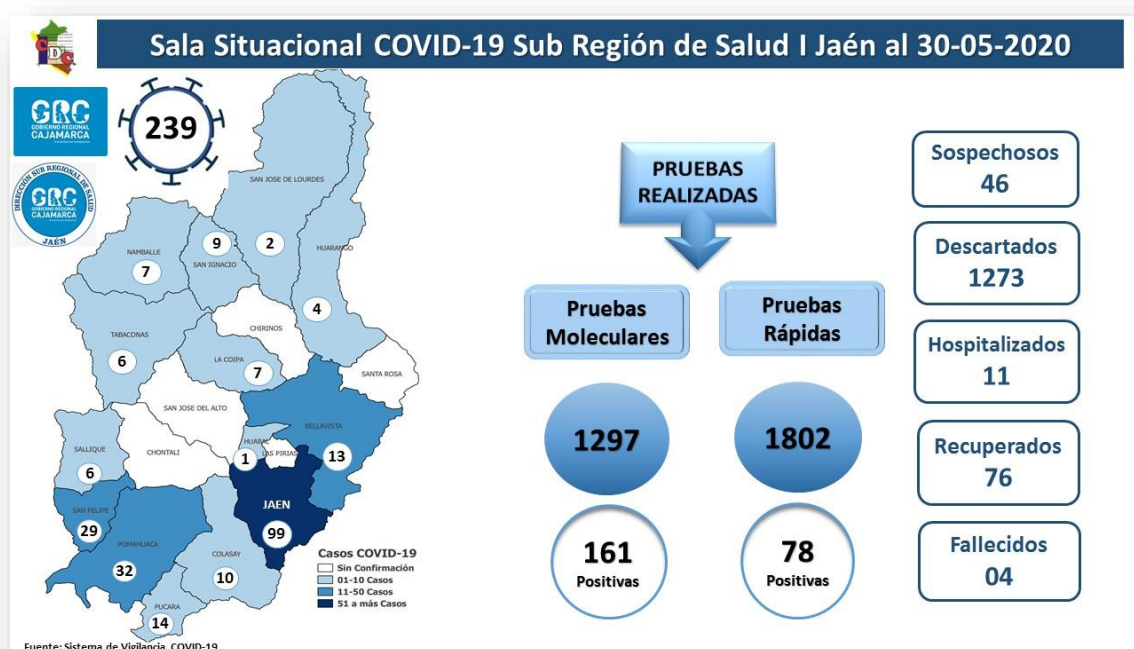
Sala Situacional COVID-19 Sub Región de Salud I Jaén al 30-05-2020

GRC GOBIERNO REGIONAL CAJAMARCA

DIRECCIÓN SUB REGIONAL DE SALUD GRC GOBIERNO REGIONAL CAJAMARCA JAÉN

239

SAN JOSE DE LOURDES
2
HUARANGO
4
NAMBALLE
7
9
SAN IGNACIO
TABACONAS
6
CHIRINOS
LA COIPA
7
SANTA ROSA
SAN JOSE DEL ALTO
BELLAVISTA
13
HUABAL
1
LAS PIRIAS
CHONTALI
SALLIQUE
6
SAN FELIPE
29
JAEN
99
POMAHUACA
32
COLASAY
10
PUCARA
14

Casos COVID-19
Sin Confirmación
01-10 Casos
11-50 Casos
51 a más Casos

PRUEBAS REALIZADAS

Pruebas Moleculares
1297
161 Positivas

Pruebas Rápidas
1802
78 Positivas

Sospechosos
46

Descartados
1273

Hospitalizados
11

Recuperados
76

Fallecidos
04

Fuente: Sistema de Vigilancia COVID-19